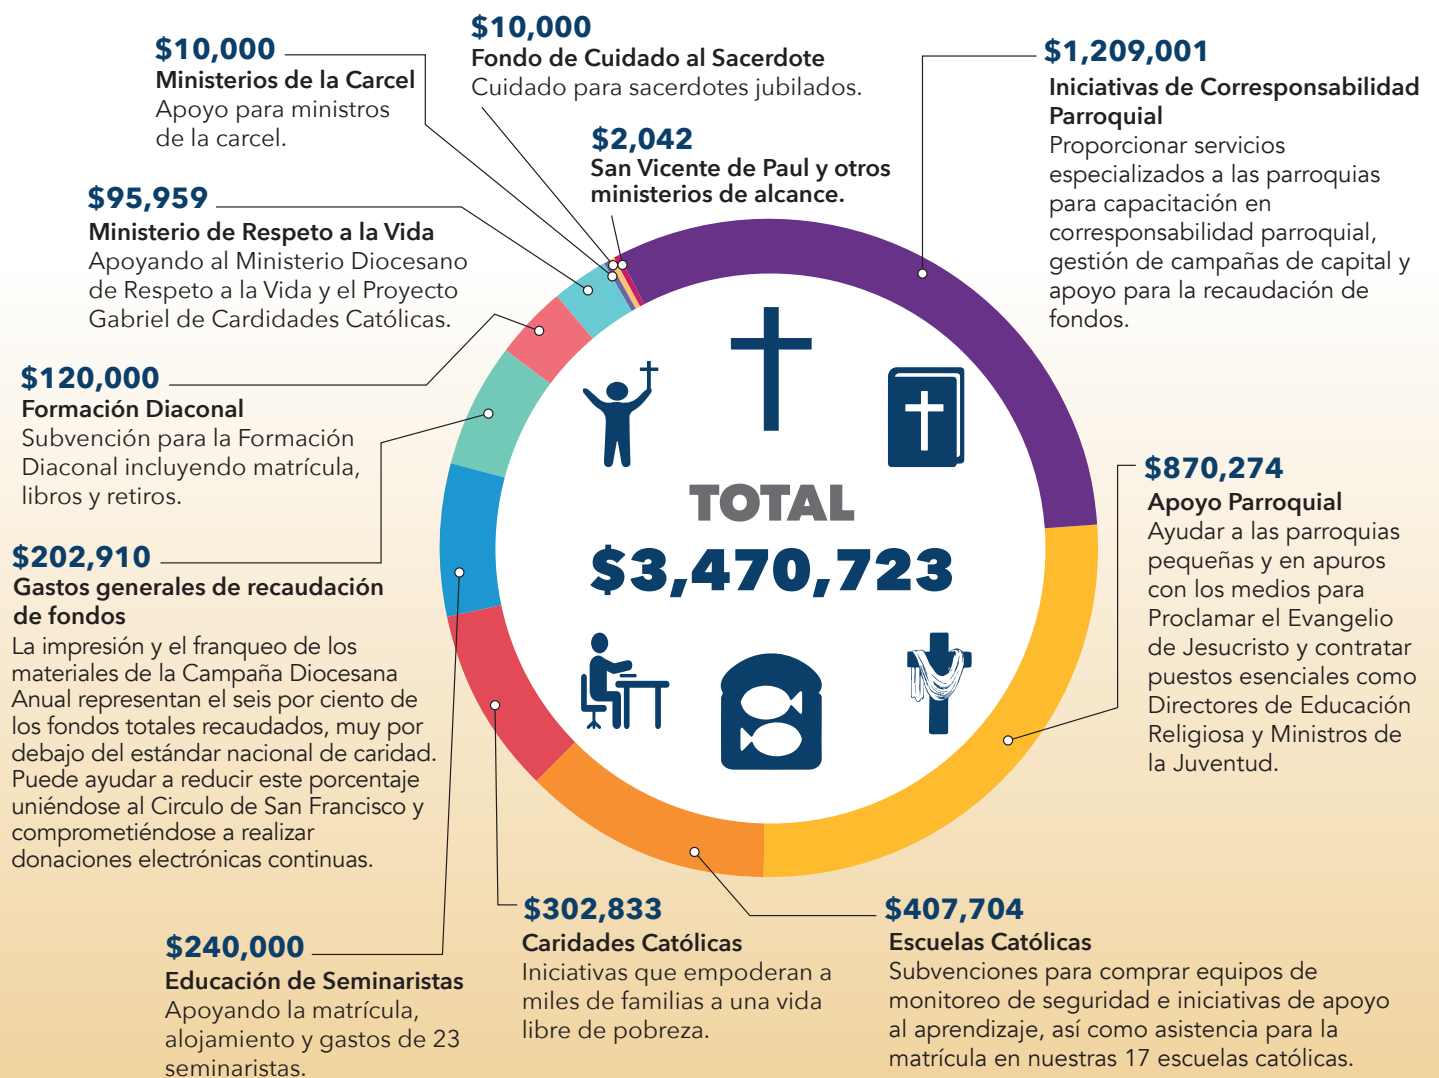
$10,000
Ministerios de la Carcel
Apoyo para ministros de la carcel.

$10,000
Fondo de Cuidado al Sacerdote
Cuidado para sacerdotes jubilados.

$2,042
San Vicente de Paul y otros ministerios de alcance.

$1,209,001
Iniciativas de Corresponsabilidad Parroquial
Proporcionar servicios especializados a las parroquias para capacitación en corresponsabilidad parroquial, gestión de campañas de capital y apoyo para la recaudación de fondos.

$95,959
Ministerio de Respeto a la Vida
Apoyando al Ministerio Diocesano de Respeto a la Vida y el Proyecto Gabriel de Cardidades Católicas.

$120,000
Formación Diaconal
Subvención para la Formación Diaconal incluyendo matrícula, libros y retiros.

TOTAL
$3,470,723

$870,274
Apoyo Parroquial
Ayudar a las parroquias pequeñas y en apuros con los medios para Proclamar el Evangelio de Jesucristo y contratar puestos esenciales como Directores de Educación Religiosa y Ministros de la Juventud.

$202,910
Gastos generales de recaudación de fondos
La impresión y el franqueo de los materiales de la Campaña Diocesana Anual representan el seis por ciento de los fondos totales recaudados, muy por debajo del estándar nacional de caridad. Puede ayudar a reducir este porcentaje uniéndose al Circulo de San Francisco y comprometiéndose a realizar donaciones electrónicas continuas.

$240,000
Educación de Seminaristas
Apoyando la matrícula, alojamiento y gastos de 23 seminaristas.

$302,833
Caridades Católicas
Iniciativas que empoderan a miles de familias a una vida libre de pobreza.

$407,704
Escuelas Católicas
Subvenciones para comprar equipos de monitoreo de seguridad e iniciativas de apoyo al aprendizaje, así como asistencia para la matrícula en nuestras 17 escuelas católicas.